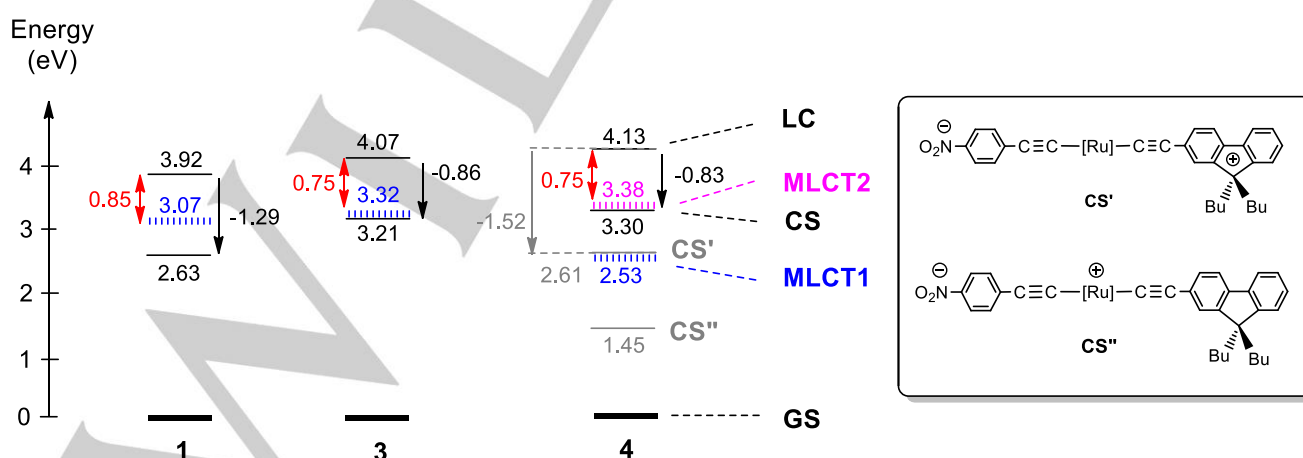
Energy
(eV)

4
3
2
1
0

3.92
0.85
3.07
-1.29
2.63

1

4.07
0.75
3.32
-0.86
3.21

3

4.13
0.75
3.38
-0.83
3.30
-1.52
2.61
2.53
1.45

4

LC
MLCT2
CS
CS'
MLCT1
CS"
GS

$O_2N$–C≡C–[Ru]–C≡C
Bu Bu
CS'

$O_2N$–C≡C–[Ru]–C≡C
Bu Bu
CS"